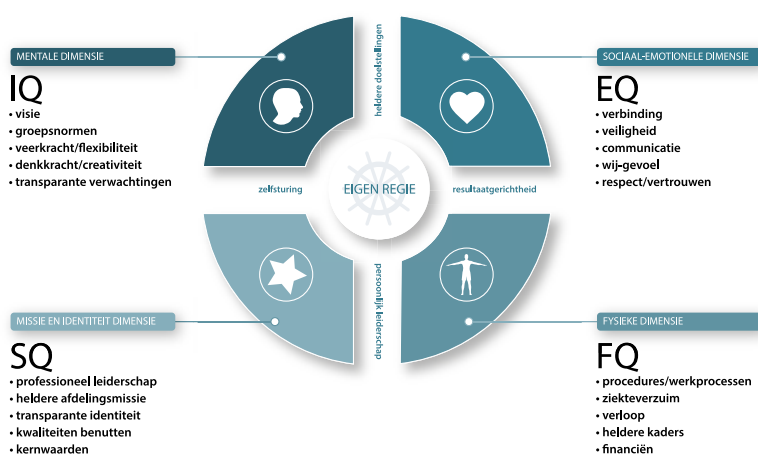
MENTALE DIMENSIE

IQ
• visie
• groepsnormen
• veerkracht/flexibiliteit
• denkkracht/creativiteit
• transparante verwachtingen

heldere doelstellingen

SOCIAAL-EMOTIONELE DIMENSIE

EQ
• verbinding
• veiligheid
• communicatie
• wij-gevoel
• respect/vertrouwen

zelfsturing

EIGEN REGIE

resultaatgerichtheid

persoonlijk leiderschap

MISSIE EN IDENTITEIT DIMENSIE

SQ
• professioneel leiderschap
• heldere afdelingsmissie
• transparante identiteit
• kwaliteiten benutten
• kernwaarden

FYSIEKE DIMENSIE

FQ
• procedures/werkprocessen
• ziekteverzuim
• verloop
• heldere kaders
• financiën